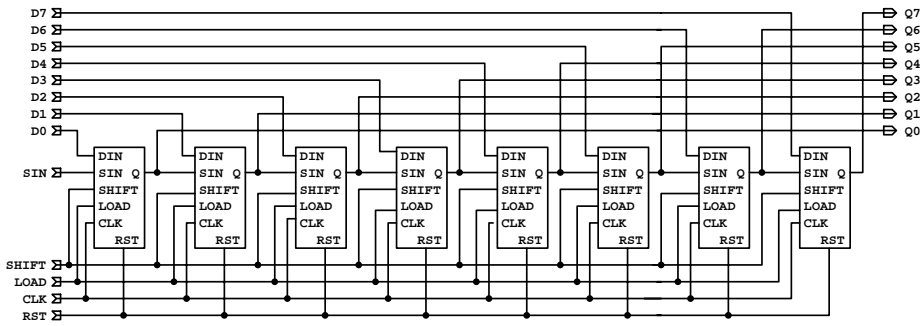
D7
D6
D5
D4
D3
D2
D1
D0

Q7
Q6
Q5
Q4
Q3
Q2
Q1
Q0

SIN

DIN
SIN Q
SHIFT
LOAD
CLK
RST

DIN
SIN Q
SHIFT
LOAD
CLK
RST

DIN
SIN Q
SHIFT
LOAD
CLK
RST

DIN
SIN Q
SHIFT
LOAD
CLK
RST

DIN
SIN Q
SHIFT
LOAD
CLK
RST

DIN
SIN Q
SHIFT
LOAD
CLK
RST

DIN
SIN Q
SHIFT
LOAD
CLK
RST

DIN
SIN Q
SHIFT
LOAD
CLK
RST

SHIFT
LOAD
CLK
RST